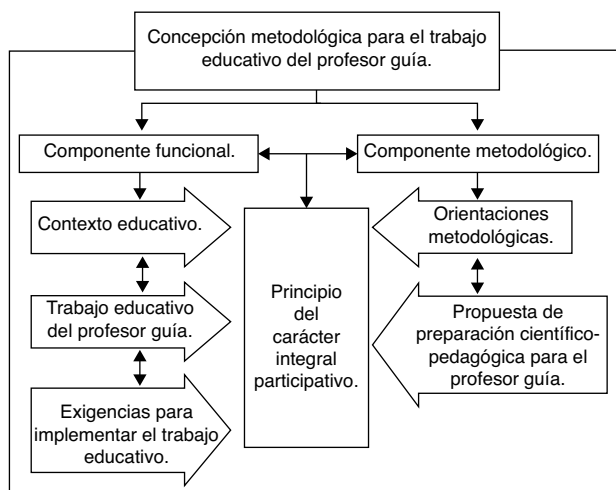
Concepción metodológica para el trabajo educativo del profesor guía.

Componente funcional.

Componente metodológico.

Contexto educativo.

Trabajo educativo del profesor guía.

Exigencias para implementar el trabajo educativo.

Principio del carácter integral participativo.

Orientaciones metodológicas.

Propuesta de preparación científico-pedagógica para el profesor guía.